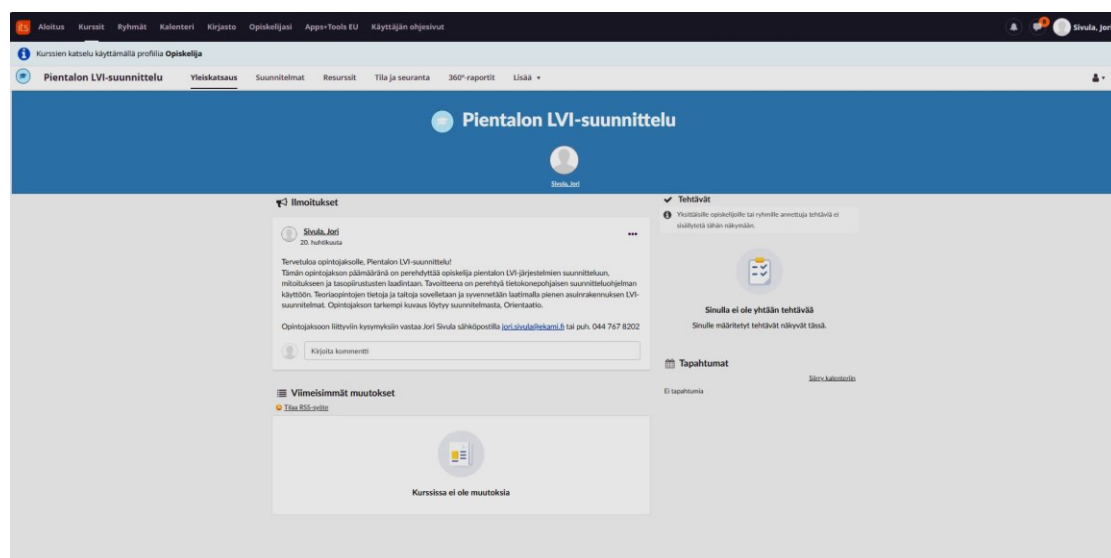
Aloitus Kurssit Ryhmät Kalenteri Kirjasto Opiskelijasi Apps+Tools EU Käyttäjän ohjesivut

Sivula, Jori

Kurssien katselu käyttämällä profiilia **Opiskelija**

Pientalon LVI-suunnittelu Yleiskatsaus Suunnitelmat Resurssit Tila ja seuranta 360°-raportit Lisää ▾

Pientalon LVI-suunnittelu

Sivula, Jori

Ilmoitukset

Sivula, Jori
20. huhtikuuta

Tervetuloa opintojaksolle, Pientalon LVI-suunnittelu!
Tämän opintojakson päämääränä on perehdyttää opiskelija pientalon LVI-järjestelmien suunnitteluun, mitoitukseen ja tasopiirustusten laadintaan. Tavoitteena on perehtyä tietokonepohjaisen suunnitteluohjelman käyttöön. Teoriaopintojen tietoja ja taitoja sovelletaan ja syvennetään laatimalla pienen asuinrakennuksen LVI-suunnitelmat. Opintojakson tarkempi kuvaus löytyy suunnitelmasta, Orientaatio.

Opintojaksoon liittyviin kysymyksiin vastaa Jori Sivula sähköpostilla jori.sivula@ekami.fi tai puh. 044 767 8202

Kirjoita kommentti

Viimeisimmät muutokset

Tilaa RSS-syöte

Kurssissa ei ole muutoksia

Tehtävät

Yksittäisille opiskelijoille tai ryhmille annettuja tehtäviä ei sisällytetä tähän näkymään.

Sinulla ei ole yhtään tehtävää
Sinulle määritetyt tehtävät näkyvät tässä.

Tapahtumat

Siirry kalenteriin

Ei tapahtumia